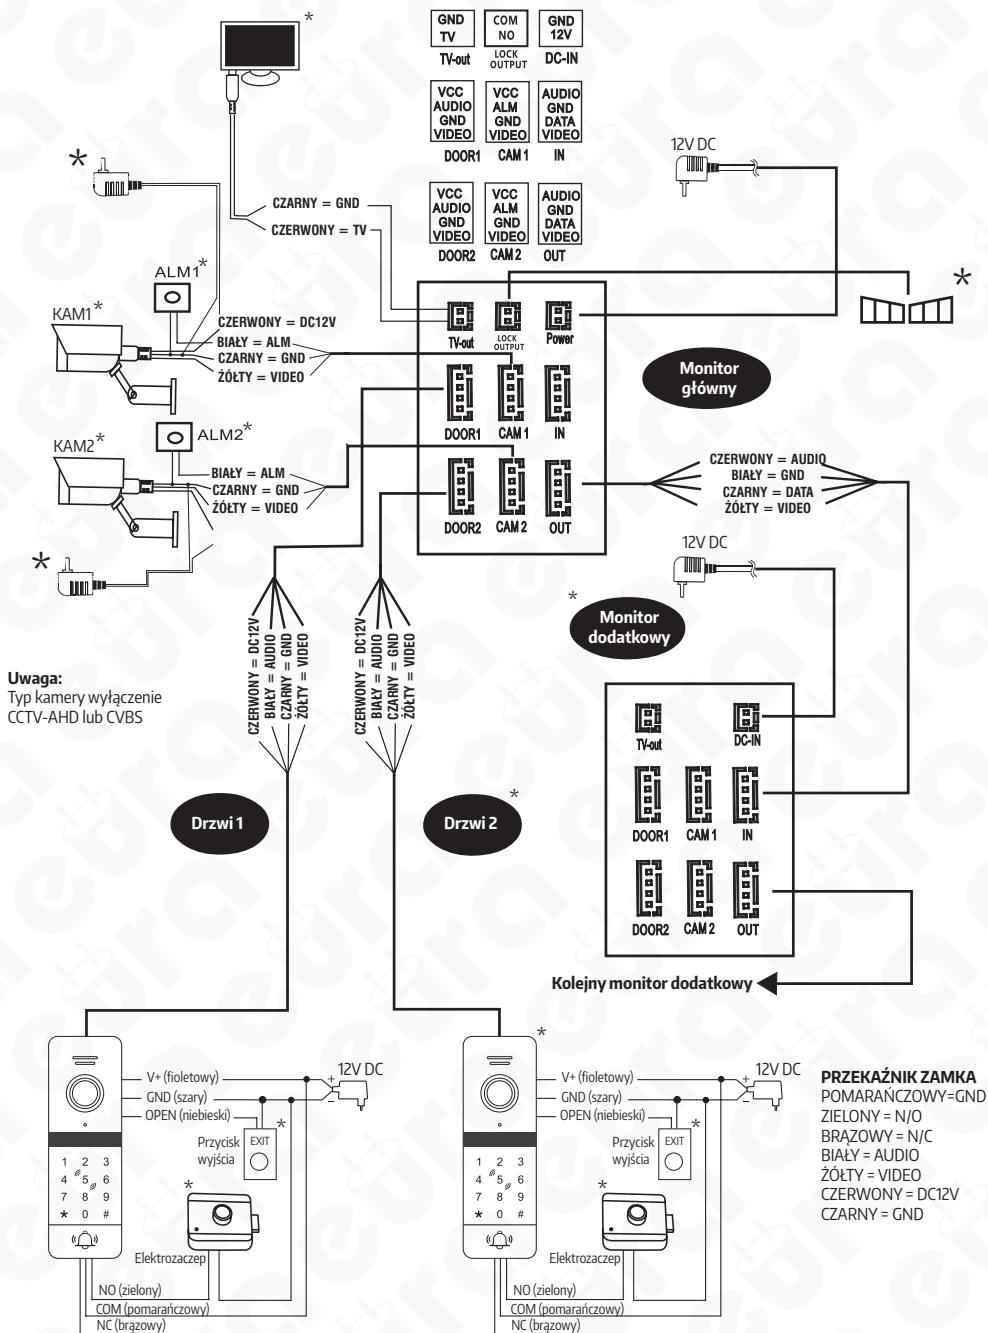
*

GND TV
TV-out

COM NO
LOCK OUTPUT

GND 12V
DC-IN

VCC AUDIO GND VIDEO
DOOR1

VCC ALM GND VIDEO
CAM 1

AUDIO GND DATA VIDEO
IN

VCC AUDIO GND VIDEO
DOOR2

VCC ALM GND VIDEO
CAM 2

AUDIO GND DATA VIDEO
OUT

12V DC

*

CZARNY = GND
CZERWONY = TV

ALM1*
KAM1*

CZERWONY = DC12V
BIAŁY = ALM
CZARNY = GND
ŻÓŁTY = VIDEO

TV-out
LOCK OUTPUT
Power

*

Monitor główny

DOOR1
CAM 1
IN

KAM2*
ALM2*

BIAŁY = ALM
CZARNY = GND
ŻÓŁTY = VIDEO

DOOR2
CAM 2
OUT

CZERWONY = AUDIO
BIAŁY = GND
CZARNY = DATA
ŻÓŁTY = VIDEO

*

12V DC

*
Monitor dodatkowy

CZERWONY = DC12V
BIAŁY = AUDIO
CZARNY = GND
ŻÓŁTY = VIDEO

CZERWONY = DC12V
BIAŁY = AUDIO
CZARNY = GND
ŻÓŁTY = VIDEO

Uwaga:
Typ kamery wyłączenie CCTV-AHD lub CVBS

TV-out
DC-IN
DOOR1
CAM 1
IN
DOOR2
CAM 2
OUT

Drzwi 1

Drzwi 2 *

Kolejny monitor dodatkowy

*

V+ (fioletowy)
GND (szary)
OPEN (niebieski)
12V DC
Przycisk wyjścia
EXIT
*
*
1 2 3
4 5 6
7 8 9
* 0 #
Elektrozaczep
NO (zielony)
COM (pomarańczowy)
NC (brązowy)

V+ (fioletowy)
GND (szary)
OPEN (niebieski)
12V DC
Przycisk wyjścia
EXIT
*
*
1 2 3
4 5 6
7 8 9
* 0 #
Elektrozaczep
NO (zielony)
COM (pomarańczowy)
NC (brązowy)

PRZEKAŹNIK ZAMKA
POMARAŃCZOWY=GND
ZIELONY = N/O
BRĄZOWY = N/C
BIAŁY = AUDIO
ŻÓŁTY = VIDEO
CZERWONY = DC12V
CZARNY = GND